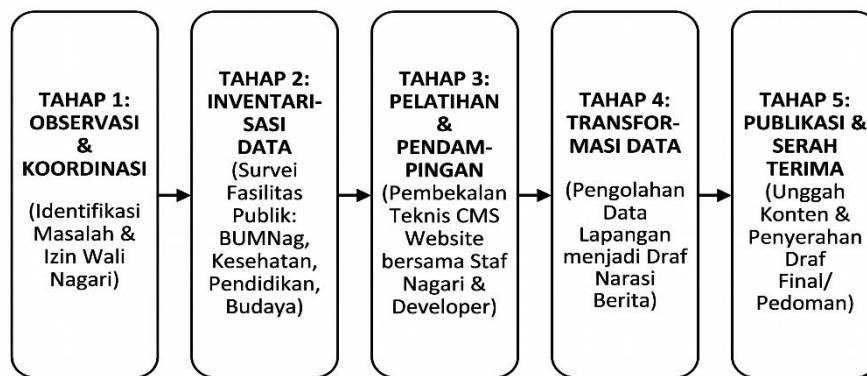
TAHAP 1: OBSERVASI & KOORDINASI

(Identifikasi Masalah & Izin Wali Nagari)

TAHAP 2: INVENTARISASI DATA (Survei Fasilitas Publik: BUMNag, Kesehatan, Pendidikan, Budaya)

TAHAP 3: PELATIHAN & PENDAMPINGAN (Pembekalan Teknis CMS Website bersama Staf Nagari & Developer)

TAHAP 4: TRANSFORMASI DATA

(Pengolahan Data Lapangan menjadi Draf Narasi Berita)

TAHAP 5: PUBLIKASI & SERAH TERIMA (Unggah Konten & Penyerahan Draf Final/ Pedoman)